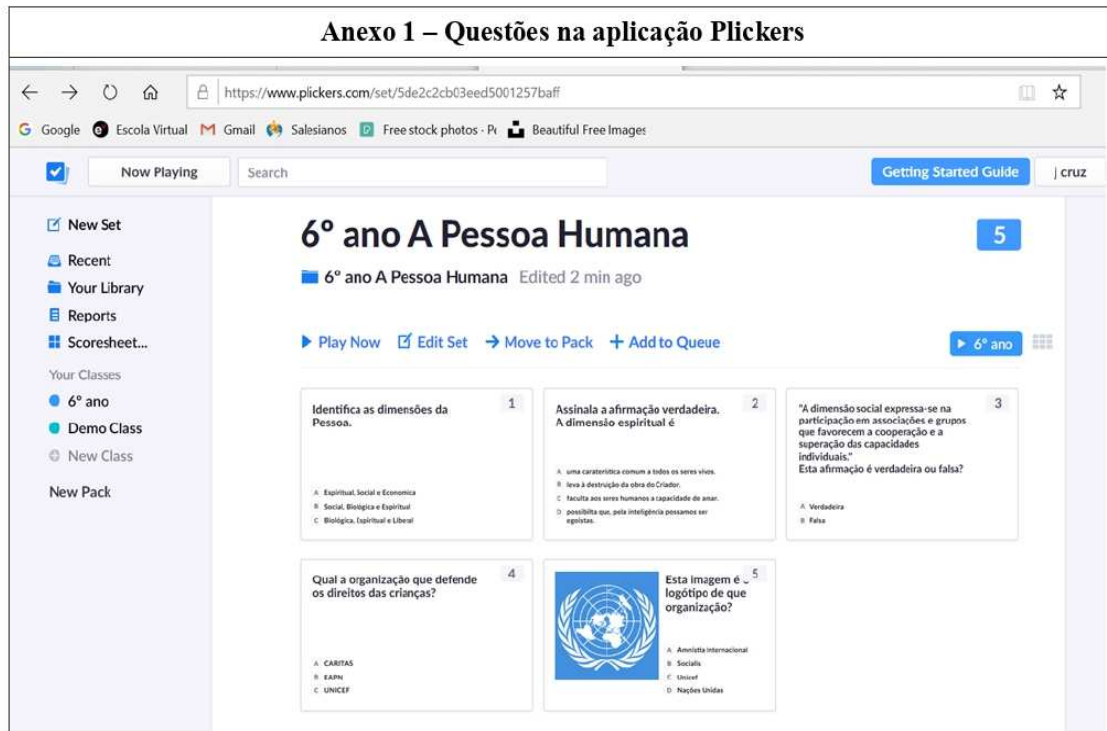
Anexo 1 – Questões na aplicação Plickers

https://www.plickers.com/set/5de2c2cb03eed5001257baff

Google Escola Virtual Gmail Salesianos Free stock photos - P Beautiful Free Images

Now Playing Search Getting Started Guide J cruz

New Set
Recent
Your Library
Reports
Scoresheet...
Your Classes
6° ano
Demo Class
New Class
New Pack

6° ano A Pessoa Humana

5

6° ano A Pessoa Humana Edited 2 min ago

Play Now Edit Set Move to Pack Add to Queue 6° ano

1
Identifica as dimensões da Pessoa.
A Espiritual, Social e Economica
B Social, Biológica e Espiritual
C Biológica, Espiritual e Liberal

2
Assinala a afirmação verdadeira. A dimensão espiritual é
A uma caraterística comum a todos os seres vivos.
B leva à destruição da obra do Criador.
C faculta aos seres humanos a capacidade de amar.
D possibilita que, pela inteligência possamos ser egoístas.

3
"A dimensão social expressa-se na participação em associações e grupos que favorecem a cooperação e a superação das capacidades individuais."
Esta afirmação é verdadeira ou falsa?
A Verdadeira
B Falsa

4
Qual a organização que defende os direitos das crianças?
A CARITAS
B EAPN
C UNICEF

5
Esta imagem é o logótipo de que organização?
A Amnistia internacional
B Socialis
C Unicef
D Nações Unidas